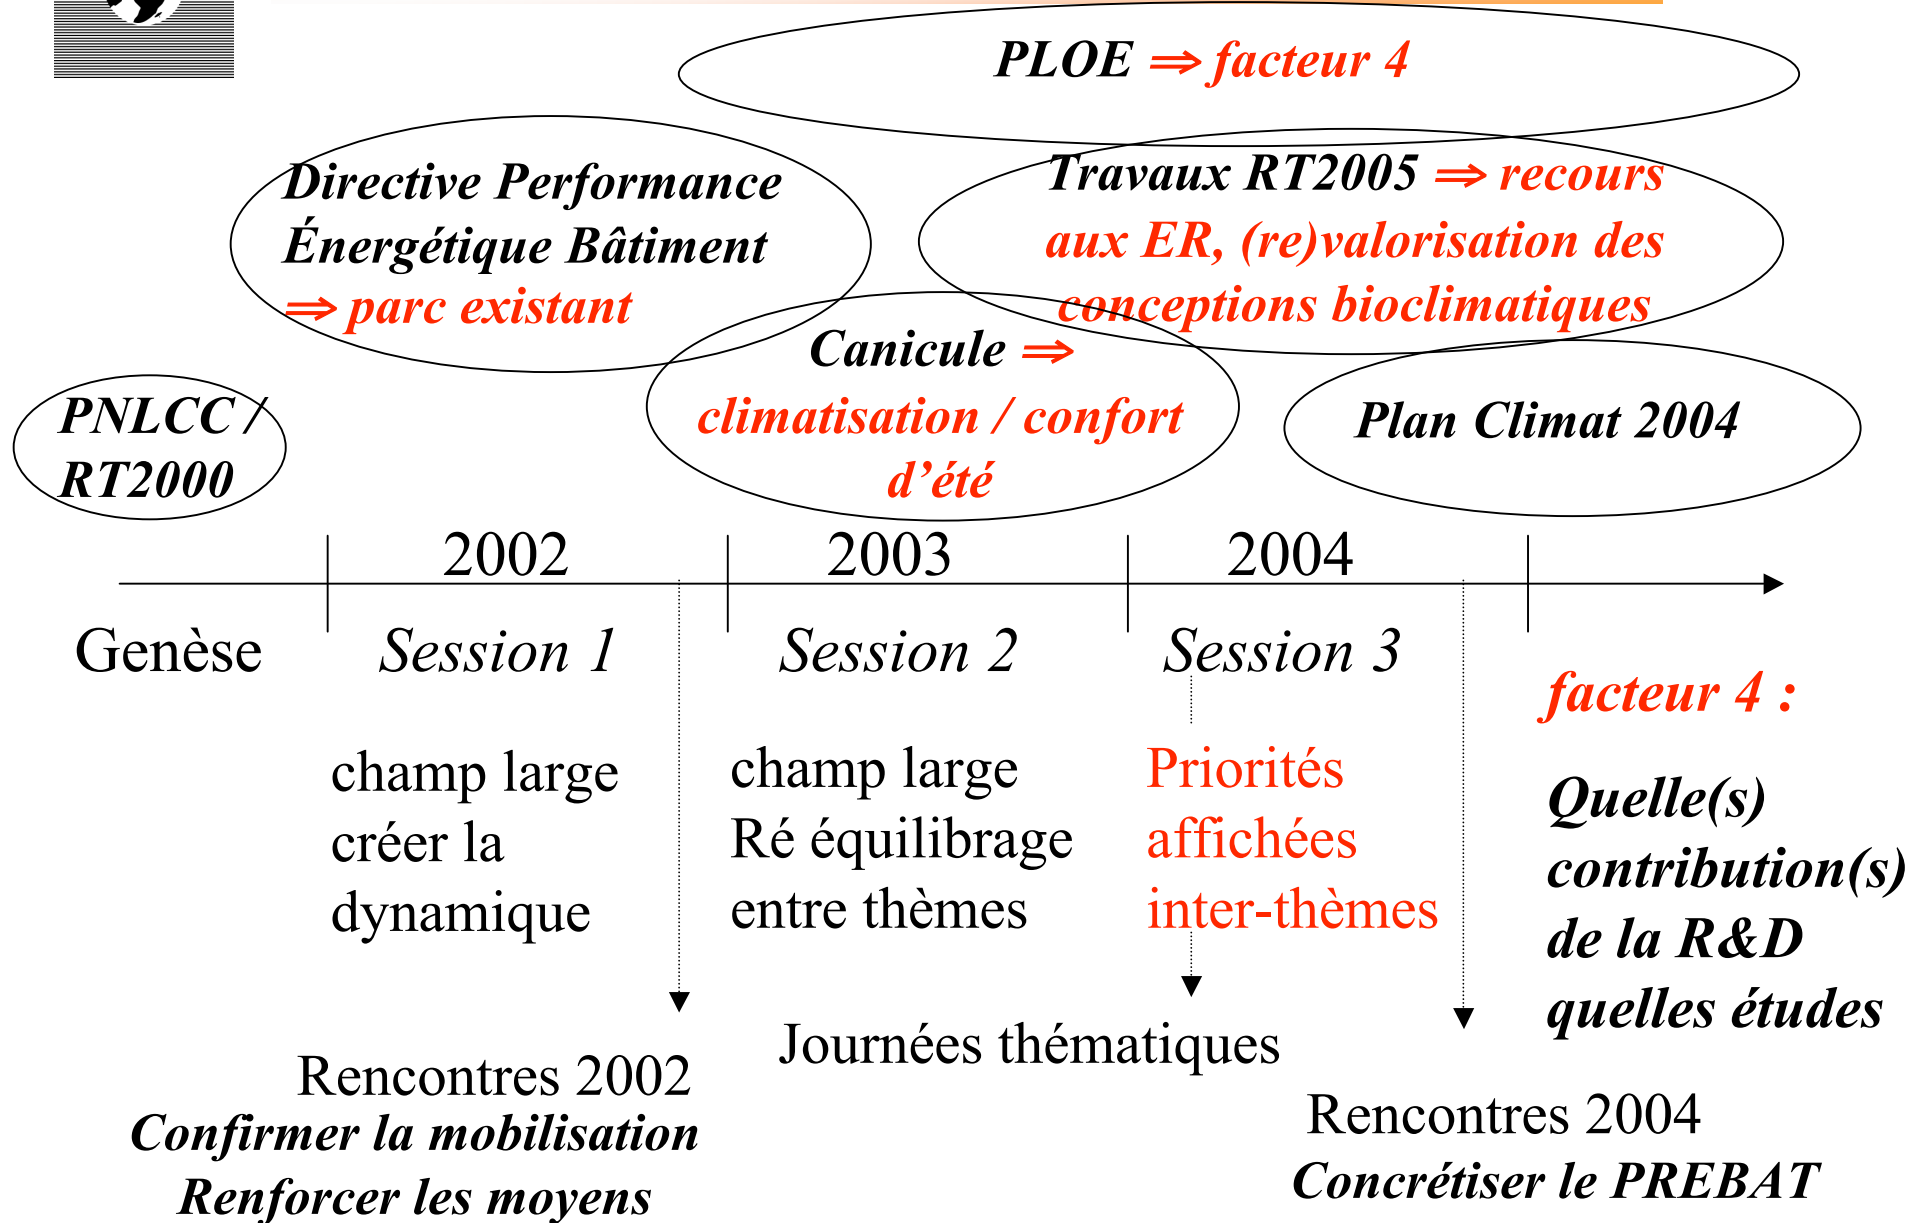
PLOE $\Rightarrow$ facteur 4

Directive Performance Énergétique Bâtiment $\Rightarrow$ parc existant

Travaux RT2005 $\Rightarrow$ recours aux ER, (re)valorisation des conceptions bioclimatiques

Canicule $\Rightarrow$ climatisation / confort d'été

PNLCC / RT2000

Plan Climat 2004

2002

2003

2004

Genèse

Session 1

Session 2

Session 3

facteur 4 :

Quelle(s) contribution(s) de la R&D quelles études

champ large
créer la dynamique

champ large
Ré équilibrage entre thèmes

Priorités affichées inter-thèmes

Journées thématiques

Rencontres 2002
Confirmer la mobilisation
Renforcer les moyens

Rencontres 2004
Concrétiser le PREBAT